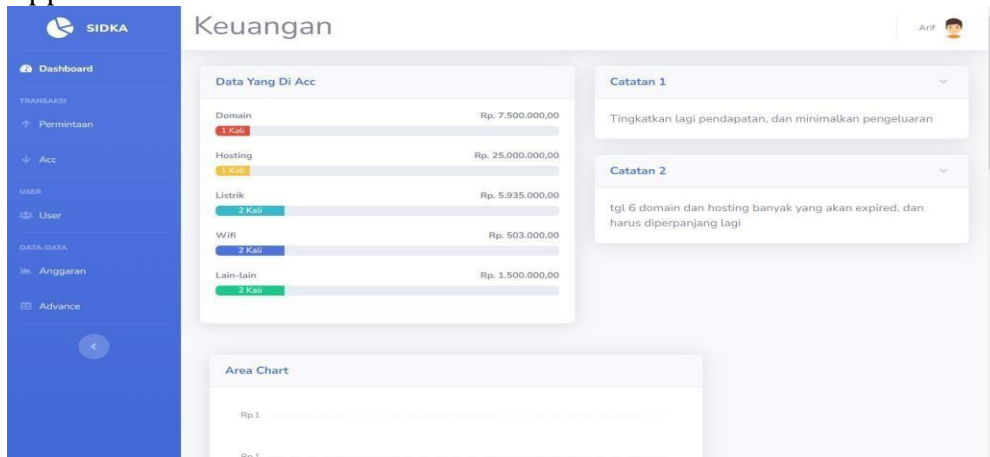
SIDKA

Dashboard

TRANSAKSI

Permintaan

Acc

USER

User

DATA-DATA

Anggaran

Advance

Keuangan

Arif

Data Yang Di Acc

Domain
Rp. 7.500.000,00
1 Kali

Hosting
Rp. 25.000.000,00
1 Kali

Listrik
Rp. 5.935.000,00
2 Kali

Wifi
Rp. 503.000,00
2 Kali

Lain-lain
Rp. 1.500.000,00
2 Kali

Catatan 1

Tingkatkan lagi pendapatan, dan minimalkan pengeluaran

Catatan 2

tgl 6 domain dan hosting banyak yang akan expired, dan harus diperpanjang lagi

Area Chart

Rp.1

Rp.1